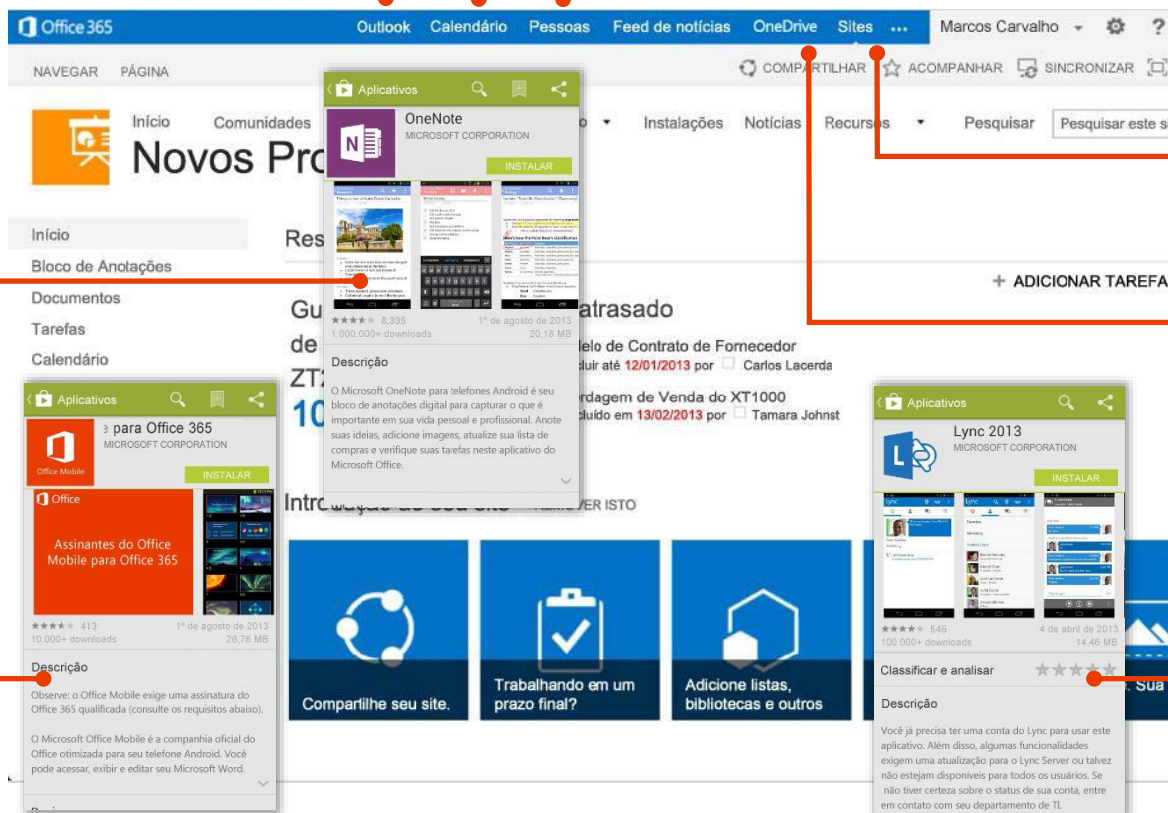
Office 365

Outlook Calendário Pessoas Feed de notícias OneDrive Sites ... Marcos Carvalho

NAVEGAR PÁGINA

COMPARTILHAR ACOMPANHAR SINCRONIZAR

Início Comunidades Instalações Notícias Recursos Pesquisar Pesquisar este s

Novos Pr

Início
Bloco de Anotações
Documentos
Tarefas
Calendário

Res

+ ADICIONAR TAREFA

Gu atrasado

de lelo de Contrato de Fornecedor

luir até 12/01/2013 por Carlos Lacerda

ZT rdagem de Venda do XT1000

10 luído em 13/02/2013 por Tamara Johnst

Intr VER ISTO

Compartilhe seu site.

Trabalhando em um prazo final?

Adicione listas, bibliotecas e outros

Sua

Aplicativos

OneNote
MICROSOFT CORPORATION

INSTALAR

★★★★ 8.335 1º de agosto de 2013
1.000.000+ downloads 20,18 MB

Descrição

O Microsoft OneNote para telefones Android é seu bloco de anotações digital para capturar o que é importante em sua vida pessoal e profissional. Anote suas ideias, adicione imagens, atualize sua lista de compras e verifique suas tarefas neste aplicativo do Microsoft Office.

Aplicativos

e para Office 365
MICROSOFT CORPORATION

Office Mobile

INSTALAR

Office

Assinantes do Office Mobile para Office 365

★★★★ 413 1º de agosto de 2013
10.000+ downloads 26,76 MB

Descrição

Observe: o Office Mobile exige uma assinatura do Office 365 qualificada (consulte os requisitos abaixo).

O Microsoft Office Mobile é a companhia oficial do Office otimizada para seu telefone Android. Você pode acessar, exibir e editar seu Microsoft Word.

Aplicativos

Lync 2013
MICROSOFT CORPORATION

INSTALAR

★★★★ 546 4 de abril de 2013
100.000+ downloads 14,46 MB

Classificar e analisar

Descrição

Você já precisa ter uma conta do Lync para usar este aplicativo. Além disso, algumas funcionalidades exigem uma atualização para o Lync Server ou talvez não estejam disponíveis para todos os usuários. Se não tiver certeza sobre o status de sua conta, entre em contato com seu departamento de TI.